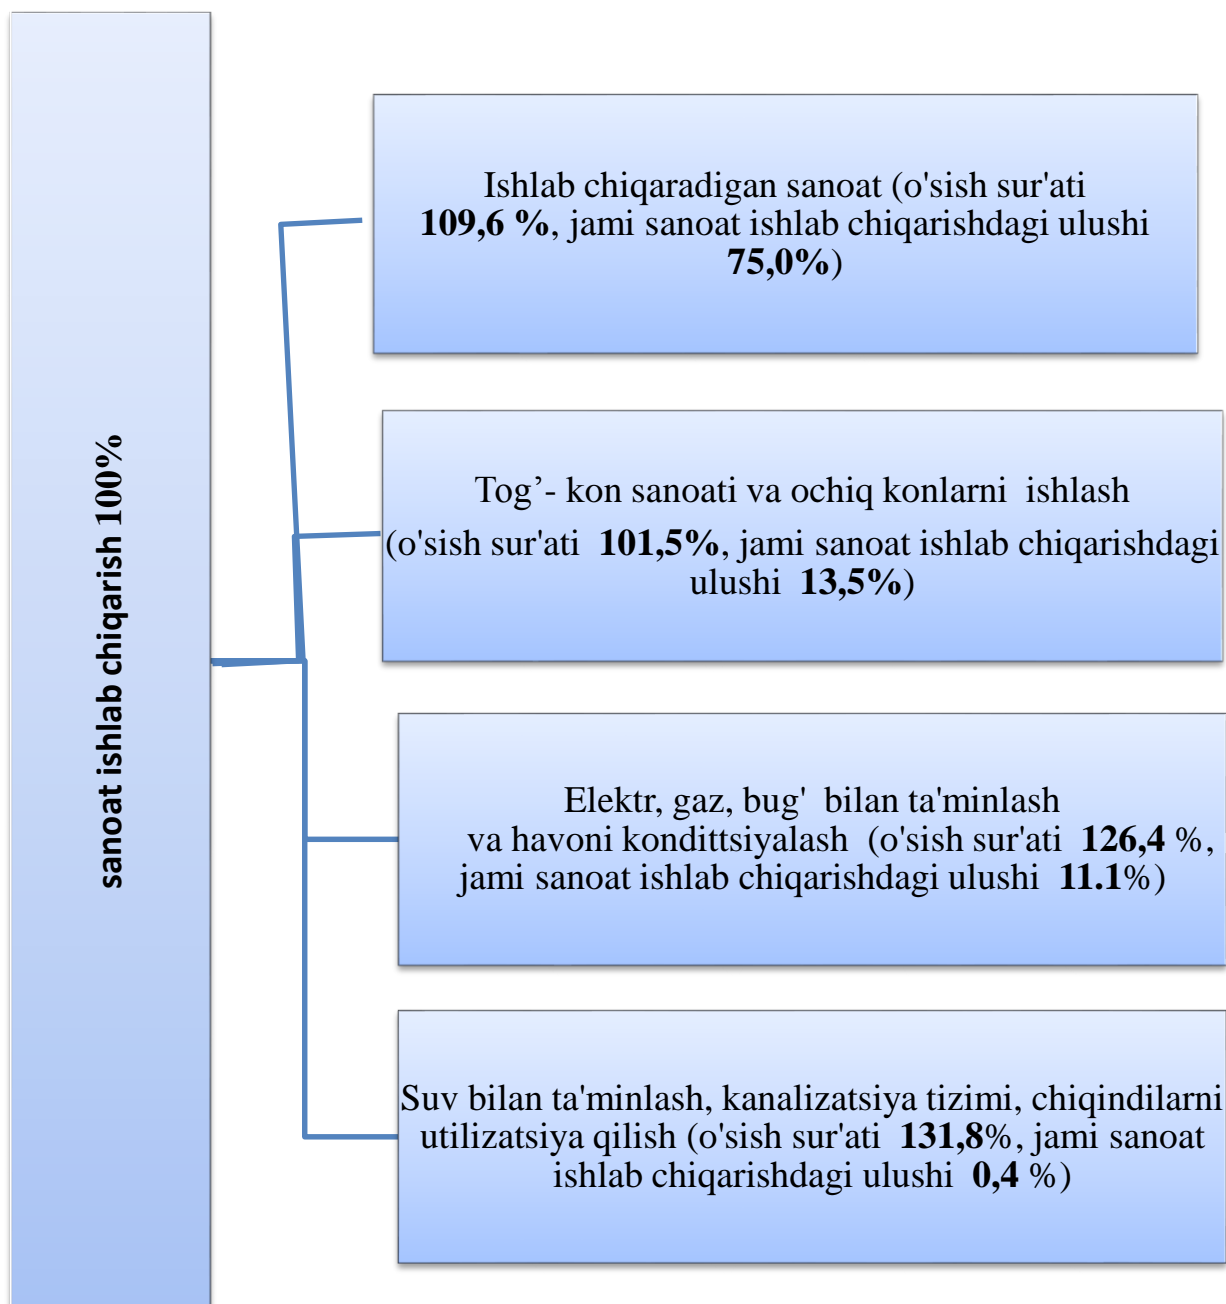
sanoat ishlab chiqarish 100%

Ishlab chiqaradigan sanoat (o'sish sur'ati **109,6 %**, jami sanoat ishlab chiqarishdagi ulushi **75,0%**)

Tog'- kon sanoati va ochiq konlarni ishlash (o'sish sur'ati **101,5%**, jami sanoat ishlab chiqarishdagi ulushi **13,5%**)

Elektr, gaz, bug' bilan ta'minlash va havoni kondittsiyalash (o'sish sur'ati **126,4** %, jami sanoat ishlab chiqarishdagi ulushi **11.1**%)

Suv bilan ta'minlash, kanalizatsiya tizimi, chiqindilarni utilizatsiya qilish (o'sish sur'ati **131,8**%, jami sanoat ishlab chiqarishdagi ulushi **0,4** %)